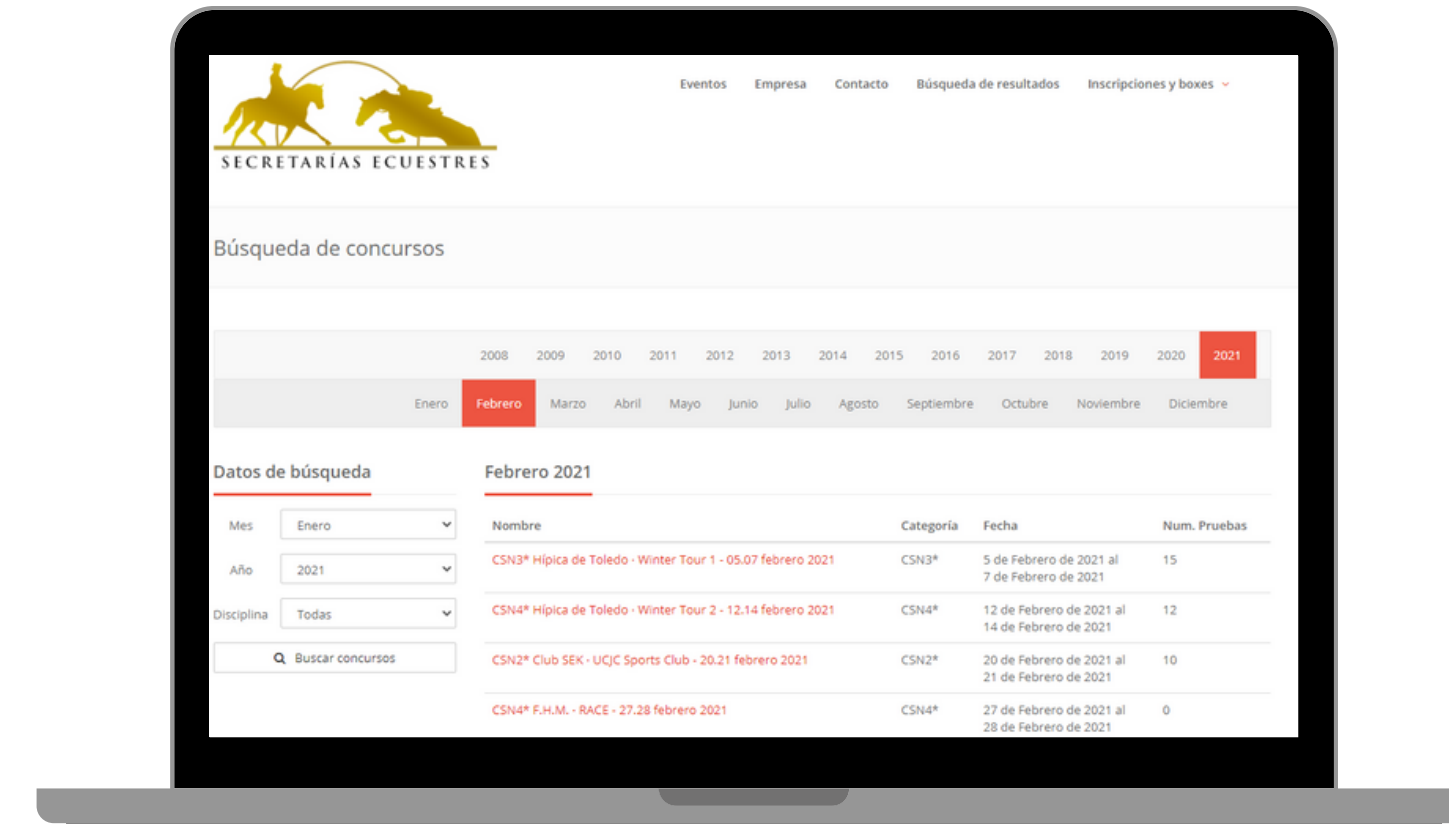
SECRETARÍAS ECUESTRES

Eventos Empresa Contacto Búsqueda de resultados Inscripciones y boxes

Búsqueda de concursos

2008 2009 2010 2011 2012 2013 2014 2015 2016 2017 2018 2019 2020 2021

Enero Febrero Marzo Abril Mayo Junio Julio Agosto Septiembre Octubre Noviembre Diciembre

Datos de búsqueda

Mes Enero
Año 2021
Disciplina Todas
Buscar concursos

Febrero 2021

| Nombre | Categoría | Fecha | Num. Pruebas |
|---|---|---|---|
| CSN3* Hípica de Toledo - Winter Tour 1 - 05.07 febrero 2021 | CSN3* | 5 de Febrero de 2021 al 7 de Febrero de 2021 | 15 |
| CSN4* Hípica de Toledo - Winter Tour 2 - 12.14 febrero 2021 | CSN4* | 12 de Febrero de 2021 al 14 de Febrero de 2021 | 12 |
| CSN2* Club SEK - UCJC Sports Club - 20.21 febrero 2021 | CSN2* | 20 de Febrero de 2021 al 21 de Febrero de 2021 | 10 |
| CSN4* F.H.M. - RACE - 27.28 febrero 2021 | CSN4* | 27 de Febrero de 2021 al 28 de Febrero de 2021 | 0 |